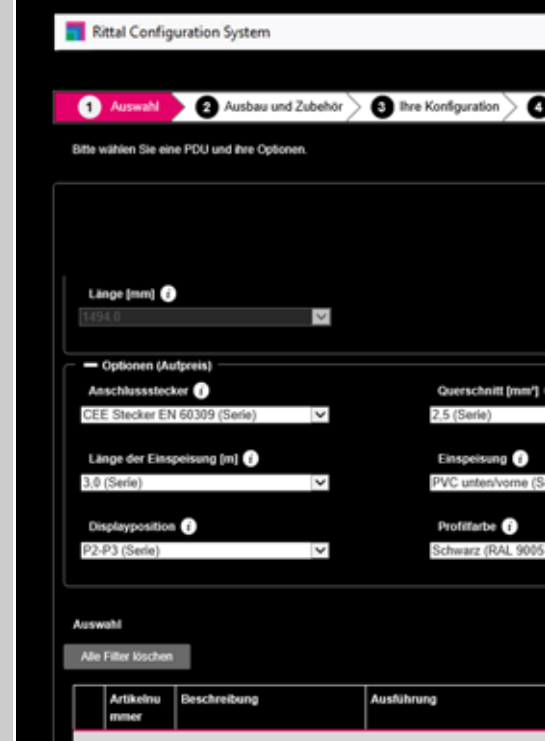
Rittal Configuration System

1 Auswahl 2 Ausbau und Zubehör 3 Ihre Konfiguration 4

Bitte wählen Sie eine PDU und ihre Optionen.

Länge [mm]

1494.0

— Optionen (Aufpreis)

Anschlussstecker

CEE Stecker EN 60309 (Serie)

Querschnitt [mm²]

2,5 (Serie)

Länge der Einspeisung [m]

3,0 (Serie)

Einspeisung

PVC unten/vorne (S

Displayposition

P2-P3 (Serie)

Profilfarbe

Schwarz (RAL 9005

Auswahl

Alle Filter löschen

| | Artikelnummer | Beschreibung | Ausführung |
|---|---|---|---|